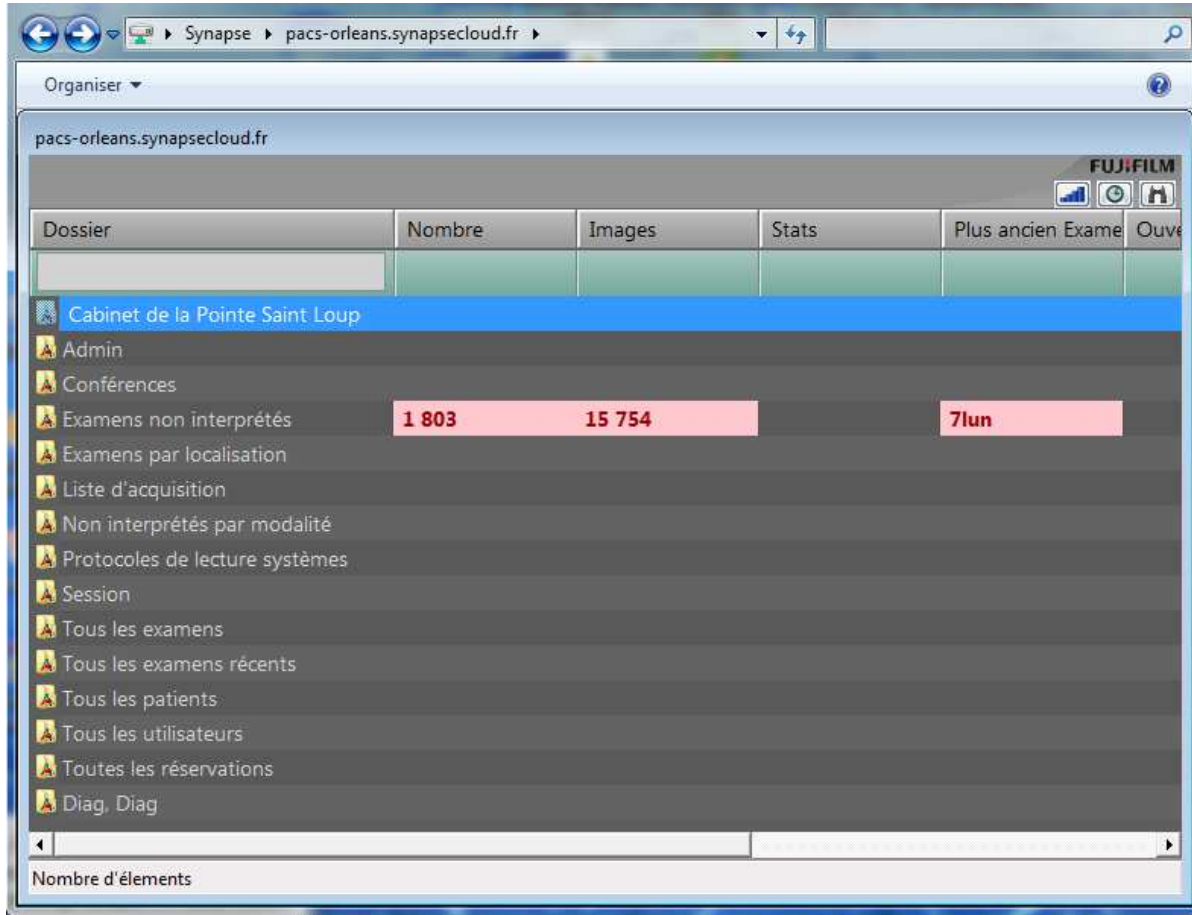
Synapse ▸ pacs-orleans.synapsecloud.fr ▸

Organiser ▾

pacs-orleans.synapsecloud.fr

FUJIFILM

| Dossier | Nombre | Images | Stats | Plus ancien Exame | Ouve |
|---|---|---|---|---|---|
| Cabinet de la Pointe Saint Loup | | | | | |
| Admin | | | | | |
| Conférences | | | | | |
| Examens non interprétés | 1 803 | 15 754 | | 7lun | |
| Examens par localisation | | | | | |
| Liste d'acquisition | | | | | |
| Non interprétés par modalité | | | | | |
| Protocoles de lecture systèmes | | | | | |
| Session | | | | | |
| Tous les examens | | | | | |
| Tous les examens récents | | | | | |
| Tous les patients | | | | | |
| Tous les utilisateurs | | | | | |
| Toutes les réservations | | | | | |
| Diag, Diag | | | | | |

Nombre d'élements